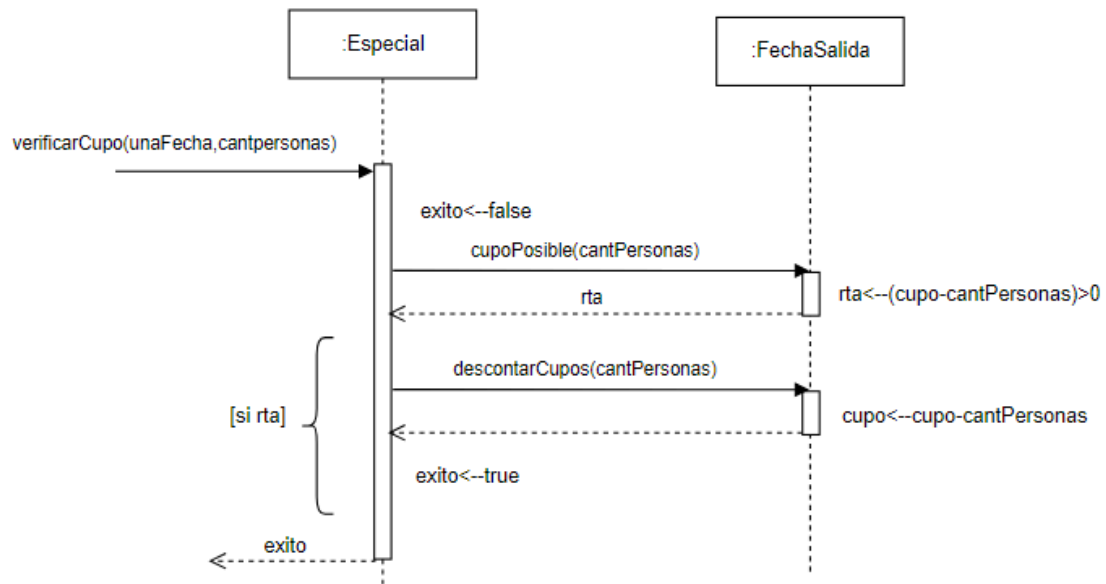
:Especial

:FechaSalida

verificarCupo(unaFecha,cantpersonas)

exito<--false

cupoPosible(cantPersonas)

rta

rta<--(cupo-cantPersonas)>0

descontarCupos(cantPersonas)

[si rta]

cupo<--cupo-cantPersonas

exito<--true

exito